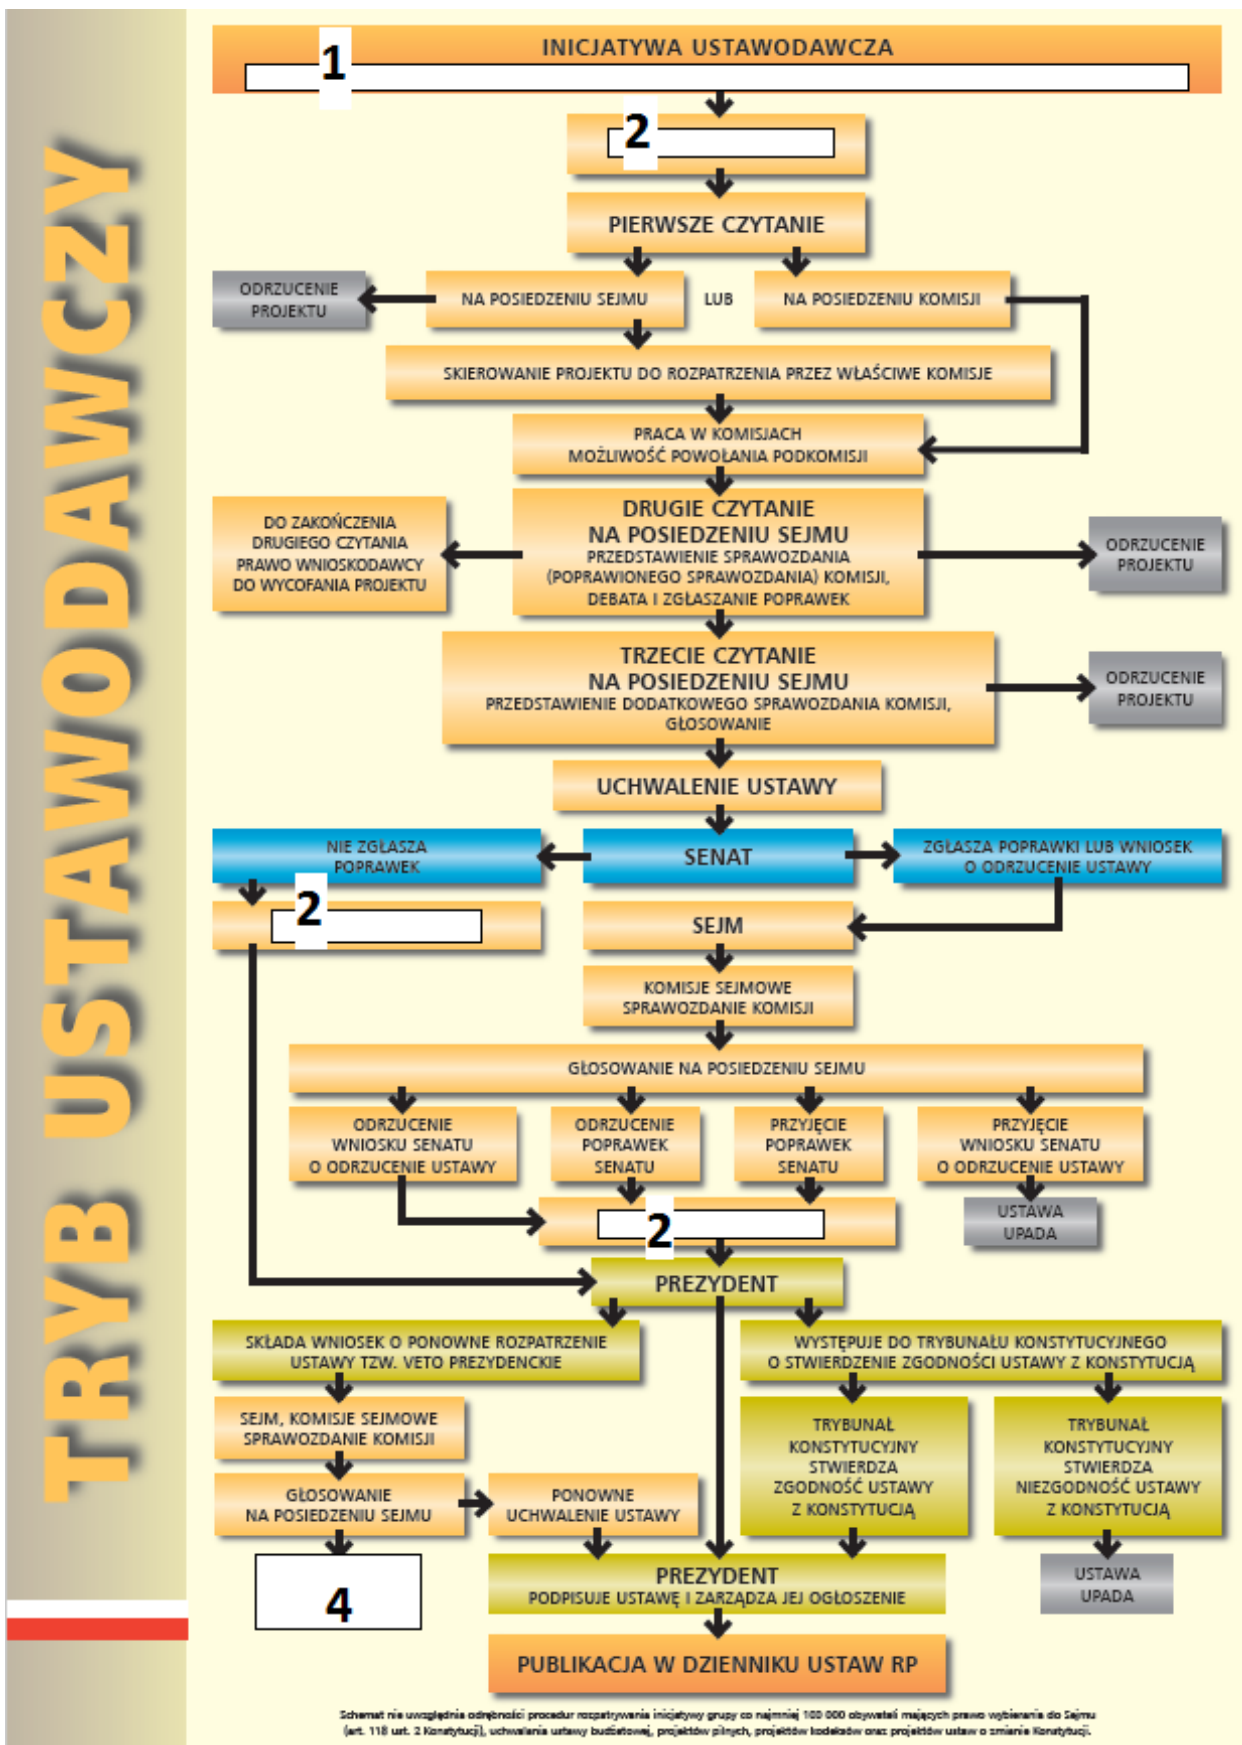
TRYB USTAWODAWCZY

INICJATYWA USTAWODAWCZA

1

2

PIERWSZE CZYTANIE

ODRZUCENIE PROJEKTU

NA POSIEDZENIU SEJMU

LUB

NA POSIEDZENIU KOMISJI

SKIEROWANIE PROJEKTU DO ROZPATRZENIA PRZEZ WŁAŚCIWE KOMISJE

PRACA W KOMISJACH
MOŻLIWOŚĆ POWOŁANIA PODKOMISJI

DO ZAKOŃCZENIA DRUGIEGO CZYTANIA PRAWO WNIOSKODAWCY DO WYCOFANIA PROJEKTU

DRUGIE CZYTANIE
NA POSIEDZENIU SEJMU
PRZEDSTAWIENIE SPRAWOZDANIA (POPRAWIONEGO SPRAWOZDANIA) KOMISJI, DEBATA I ZGŁASZANIE POPRAWEK

ODRZUCENIE PROJEKTU

TRZECIE CZYTANIE
NA POSIEDZENIU SEJMU
PRZEDSTAWIENIE DODATKOWEGO SPRAWOZDANIA KOMISJI, GŁOSOWANIE

ODRZUCENIE PROJEKTU

UCHWALENIE USTAWY

NIE ZGŁASZA POPRAWEK

SENAT

ZGŁASZA POPRAWKI LUB WNIOSEK O ODRZUCENIE USTAWY

2

SEJM

KOMISJE SEJMOWE
SPRAWOZDANIE KOMISJI

GŁOSOWANIE NA POSIEDZENIU SEJMU

ODRZUCENIE WNIOSKU SENATU O ODRZUCENIE USTAWY

ODRZUCENIE POPRAWEK SENATU

PRZYJĘCIE POPRAWEK SENATU

PRZYJĘCIE WNIOSKU SENATU O ODRZUCENIE USTAWY

USTAWA UPADA

2

PREZYDENT

SKŁADA WNIOSEK O PONOWNE ROZPATRZENIE USTAWY TZW. VETO PREZYDENCKIE

WYSTĘPUJE DO TRYBUNAŁU KONSTYTUCYJNEGO O STWIERDZENIE ZGODNOŚCI USTAWY Z KONSTYTUCJĄ

SEJM, KOMISJE SEJMOWE
SPRAWOZDANIE KOMISJI

TRYBUNAŁ KONSTYTUCYJNY STWIERDZA ZGODNOŚĆ USTAWY Z KONSTYTUCJĄ

TRYBUNAŁ KONSTYTUCYJNY STWIERDZA NIEZGODNOŚĆ USTAWY Z KONSTYTUCJĄ

GŁOSOWANIE NA POSIEDZENIU SEJMU

PONOWNE UCHWALENIE USTAWY

4

PREZYDENT
PODPISUJE USTAWĘ I ZARZĄDZA JEJ OGŁOSZENIE

USTAWA UPADA

PUBLIKACJA W DZIENNIKU USTAW RP

Schemat nie uwzględnia odrębności procedur rozpatrywania inicjatywy grupy co najmniej 100 000 obywateli mających prawo wybierania do Sejmu (art. 118 ust. 2 Konstytucji), uchwalania ustawy budżetowej, projektów pilnych, projektów kodeksów oraz projektów ustaw o zmianie Konstytucji.